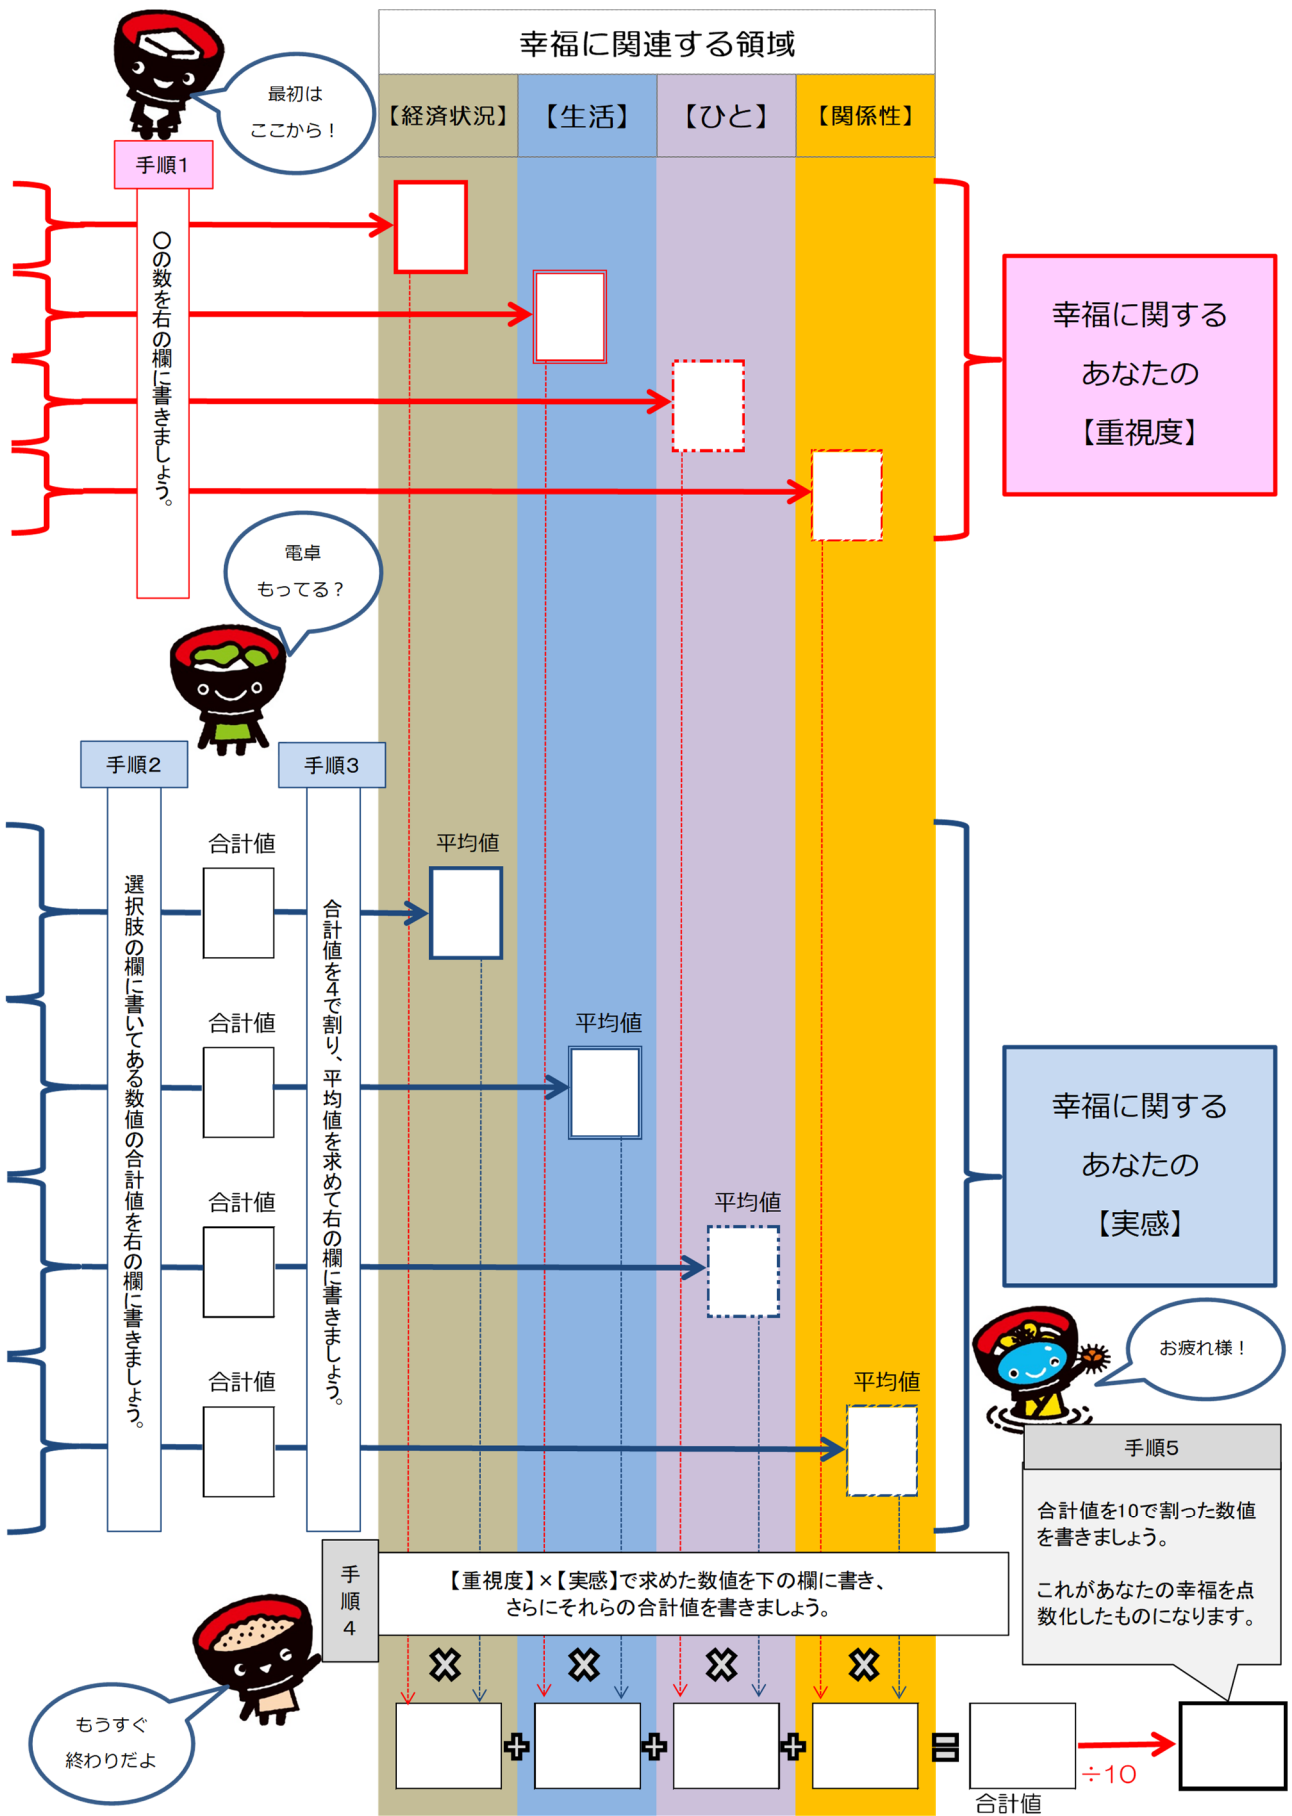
幸福に関連する領域

【経済状況】 【生活】 【ひと】 【関係性】

最初は
ここから！

手順1

○の数を右の欄に書きましょう。

幸福に関する
あなたの
【重視度】

電卓
もってる？

手順2

選択肢の欄に書いてある数値の合計値を右の欄に書きましょう。

手順3

合計値を4で割り、平均値を求めて右の欄に書きましょう。

合計値
平均値
合計値
平均値
合計値
平均値
合計値
平均値

幸福に関する
あなたの
【実感】

お疲れ様！

手順5

合計値を10で割った数値を書きましょう。

これがあなたの幸福を点数化したものになります。

手順4

【重視度】×【実感】で求めた数値を下の欄に書き、さらにそれらの合計値を書きましょう。

もうすぐ
終わりだよ

÷10

合計値